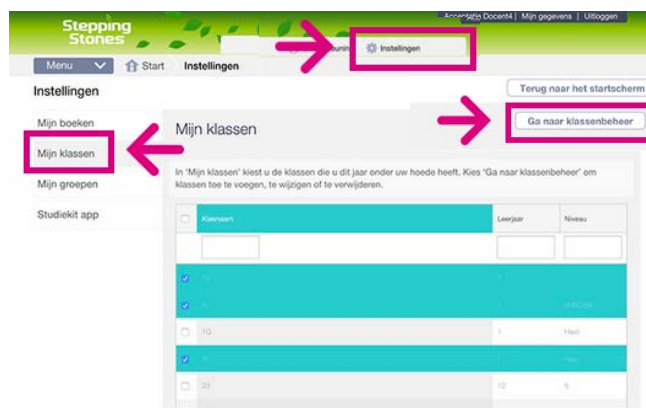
Stepping Stones

Acceptatie Docent4 | Mijn gegevens | Uitloggen

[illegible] Instellingen

Menu Start Instellingen

Instellingen

Terug naar het startscherm

Mijn boeken

Mijn klassen

Mijn groepen

Studiekit app

Mijn klassen

Ga naar klassenbeheer

In 'Mijn klassen' kiest u de klassen die u dit jaar onder uw hoede heeft. Kies 'Ga naar klassenbeheer' om klassen toe te voegen, te wijzigen of te verwijderen.

| | Klassen | Leerjaar | Niveau |
|---|---|---|---|
| | | | |
| | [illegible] | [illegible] | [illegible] |
| | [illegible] | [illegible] | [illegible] |
| | 1G | 1 | Havo |
| | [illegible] | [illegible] | Havo |
| | 23 | 12 | 5 |